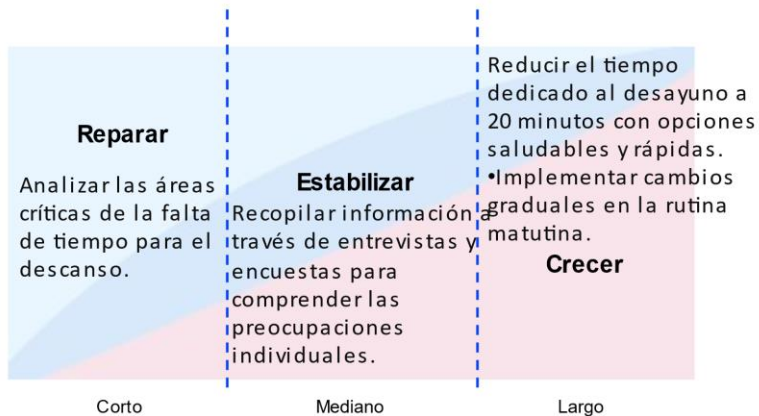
Reparar

Analizar las áreas críticas de la falta de tiempo para el descanso.

Estabilizar

Recopilar información a través de entrevistas y encuestas para comprender las preocupaciones individuales.

Reducir el tiempo dedicado al desayuno a 20 minutos con opciones saludables y rápidas.
•Implementar cambios graduales en la rutina matutina.

Crecer

Corto

Mediano

Largo